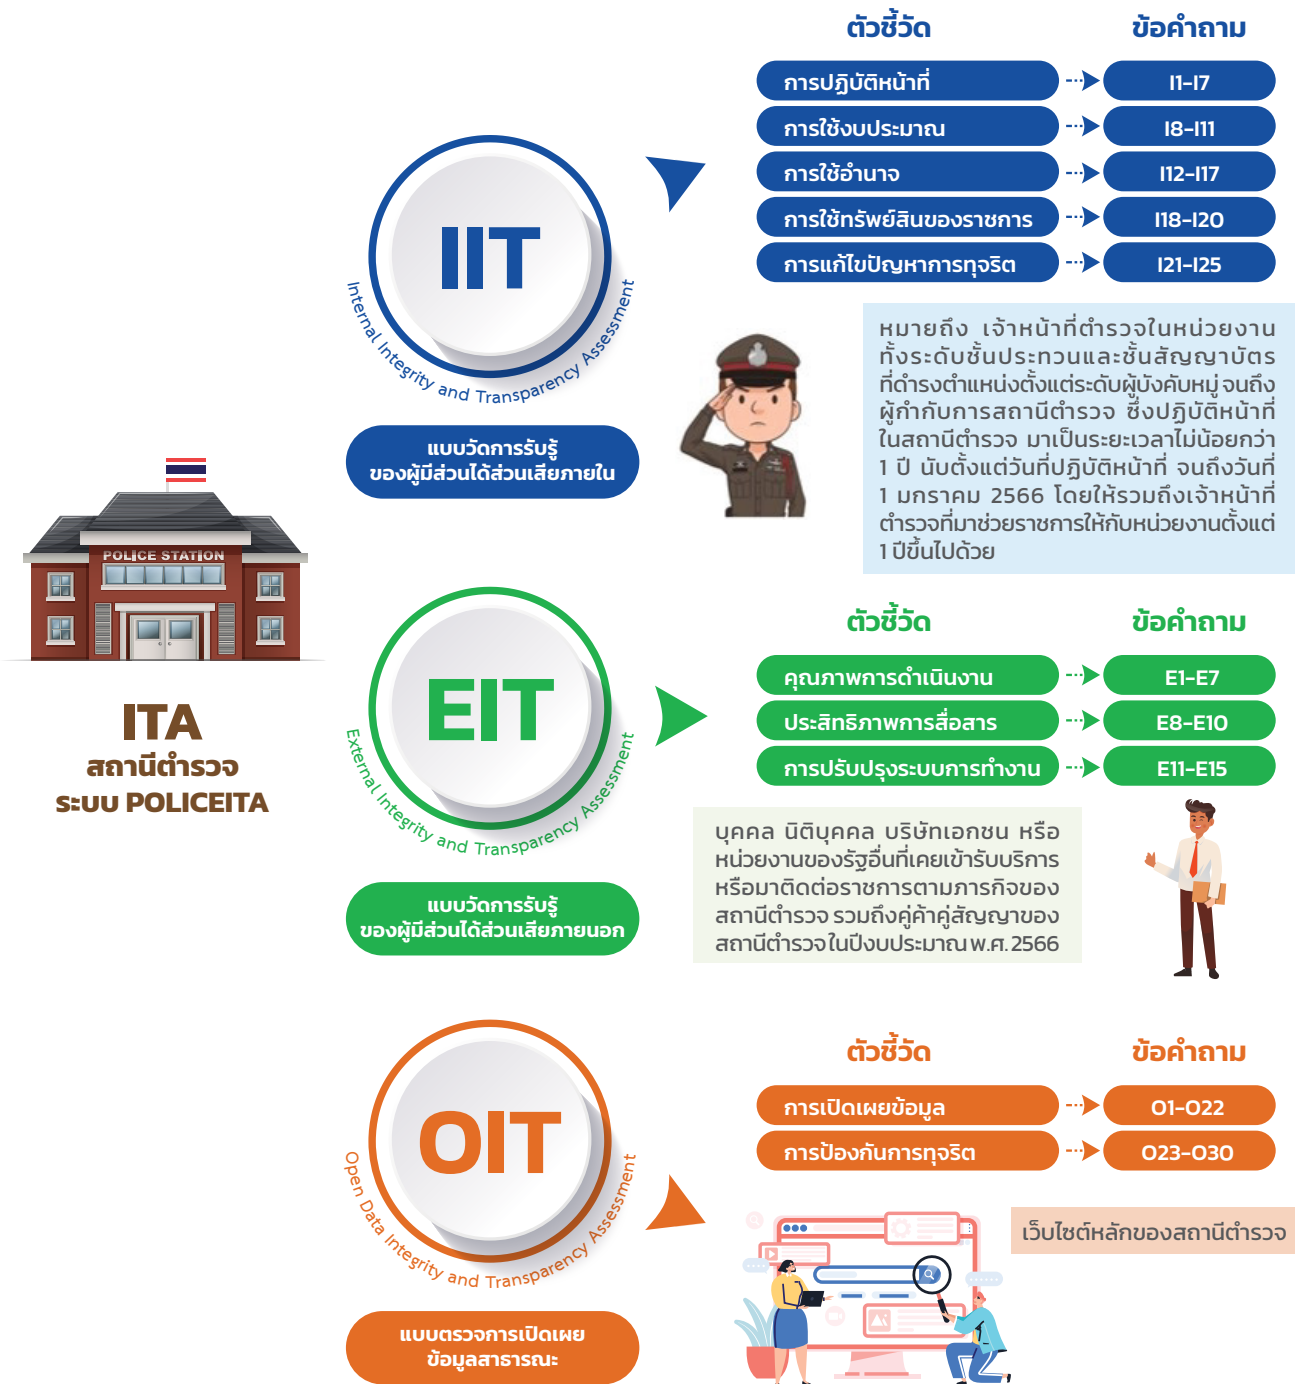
POLICE STATION

ITA
สถานีตำรวจ
ระบบ POLICEITA

IIT
Internal Integrity and Transparency Assessment

แบบวัดการรับรู้ของผู้มีส่วนได้ส่วนเสียภายใน

| ตัวชี้วัด | ข้อคำถาม |
|---|---|
| การปฏิบัติหน้าที่ | I1-I7 |
| การใช้งบประมาณ | I8-I11 |
| การใช้อำนาจ | I12-I17 |
| การใช้ทรัพย์สินของราชการ | I18-I20 |
| การแก้ไขปัญหาการทุจริต | I21-I25 |

หมายถึง เจ้าหน้าที่ตำรวจในหน่วยงานทั้งระดับชั้นประทวนและชั้นสัญญาบัตร ที่ดำรงตำแหน่งตั้งแต่ระดับผู้บังคับหมู่จนถึงผู้กำกับการสถานีตำรวจ ซึ่งปฏิบัติหน้าที่ในสถานีตำรวจ มาเป็นระยะเวลาไม่น้อยกว่า 1 ปี นับตั้งแต่วันที่ปฏิบัติหน้าที่ จนถึงวันที่ 1 มกราคม 2566 โดยให้รวมถึงเจ้าหน้าที่ตำรวจที่มาช่วยราชการให้กับหน่วยงานตั้งแต่ 1 ปีขึ้นไปด้วย

EIT
External Integrity and Transparency Assessment

แบบวัดการรับรู้ของผู้มีส่วนได้ส่วนเสียภายนอก

| ตัวชี้วัด | ข้อคำถาม |
|---|---|
| คุณภาพการดำเนินงาน | E1-E7 |
| ประสิทธิภาพการสื่อสาร | E8-E10 |
| การปรับปรุงระบบการทำงาน | E11-E15 |

บุคคล นิติบุคคล บริษัทเอกชน หรือหน่วยงานของรัฐอื่นที่เคยเข้ารับบริการหรือมาติดต่อราชการตามภารกิจของสถานีตำรวจ รวมถึงคู่ค้าคู่สัญญาของสถานีตำรวจในปีงบประมาณ พ.ศ. 2566

OIT
Open Data Integrity and Transparency Assessment

แบบตรวจการเปิดเผยข้อมูลสาธารณะ

| ตัวชี้วัด | ข้อคำถาม |
|---|---|
| การเปิดเผยข้อมูล | O1-O22 |
| การป้องกันการทุจริต | O23-O30 |

เว็บไซต์หลักของสถานีตำรวจ